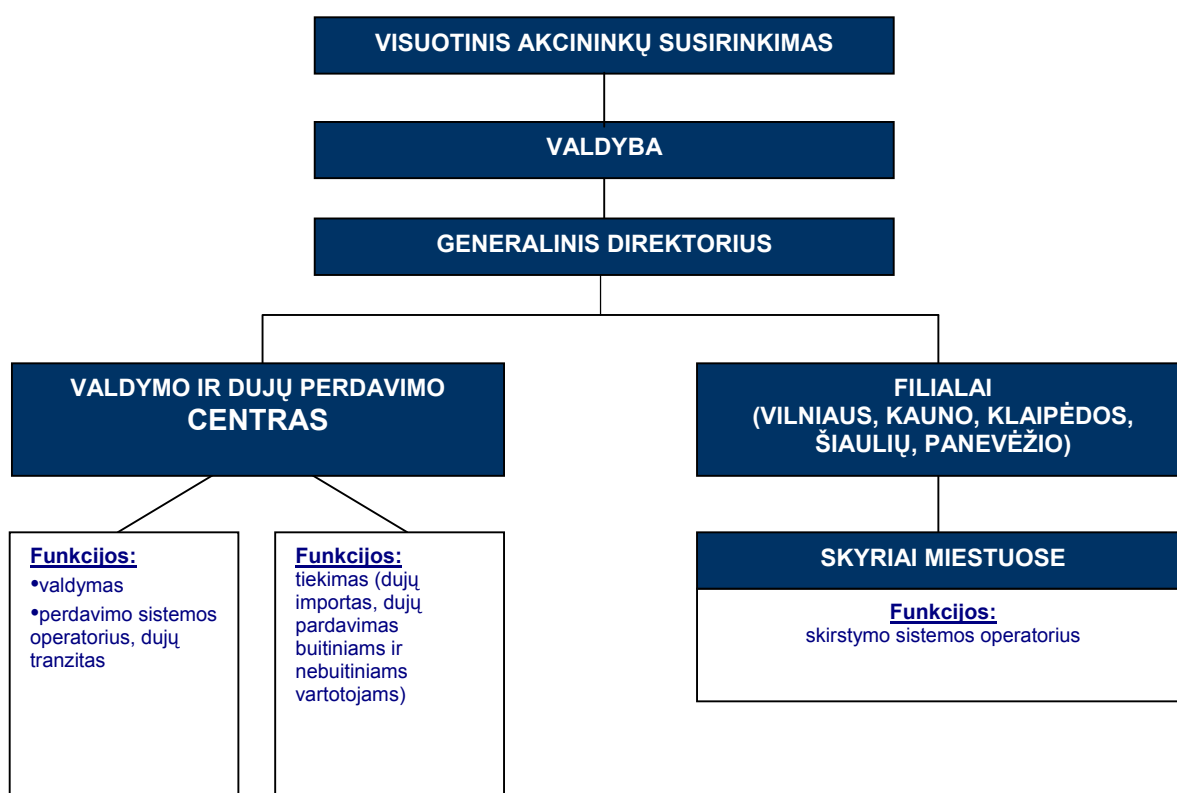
VISUOTINIS AKCININKŲ SUSIRINKIMAS

VALDYBA

GENERALINIS DIREKTORIUS

VALDYMO IR DUJŲ PERDAVIMO CENTRAS

FILIALAI (VILNIAUS, KAUNO, KLAIPĖDOS, ŠIAULIŲ, PANEVĖŽIO)

Funkcijos:
•valdymas
•perdavimo sistemos operatorius, dujų tranzitas

Funkcijos:
tiekimas (dujų importas, dujų pardavimas buitiniams ir nebuitiniams vartotojams)

SKYRIAI MIESTUOSE

Funkcijos:
skirstymo sistemos operatorius